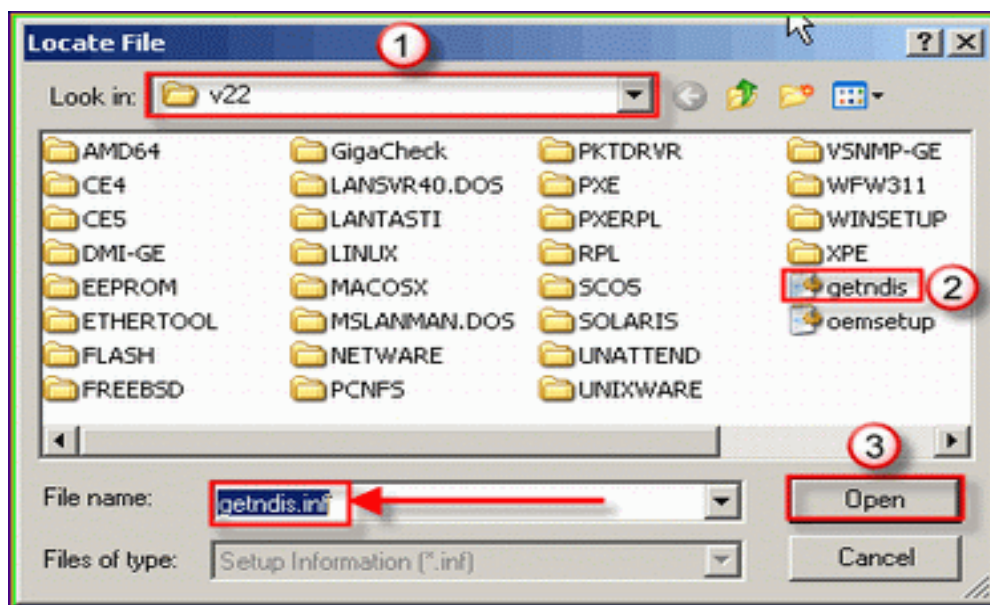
Locate File

1

? X

Look in: v22

AMD64
CE4
CE5
DMI-GE
EEPROM
ETHERTOOL
FLASH
FREEBSD

GigaCheck
LANSVR40.DOS
LANTASTI
LINUX
MACOSX
MSLANMAN.DOS
NETWARE
PCNFS

PKTDRVR
PXE
PXERPL
RPL
SCOS
SOLARIS
UNATTEND
UNIXWARE

VSNMP-GE
WFW311
WINSETUP
XPE
getndis
oemsetup

2

3

File name: getndis.inf

Open

Files of type: Setup Information (*.inf)

Cancel